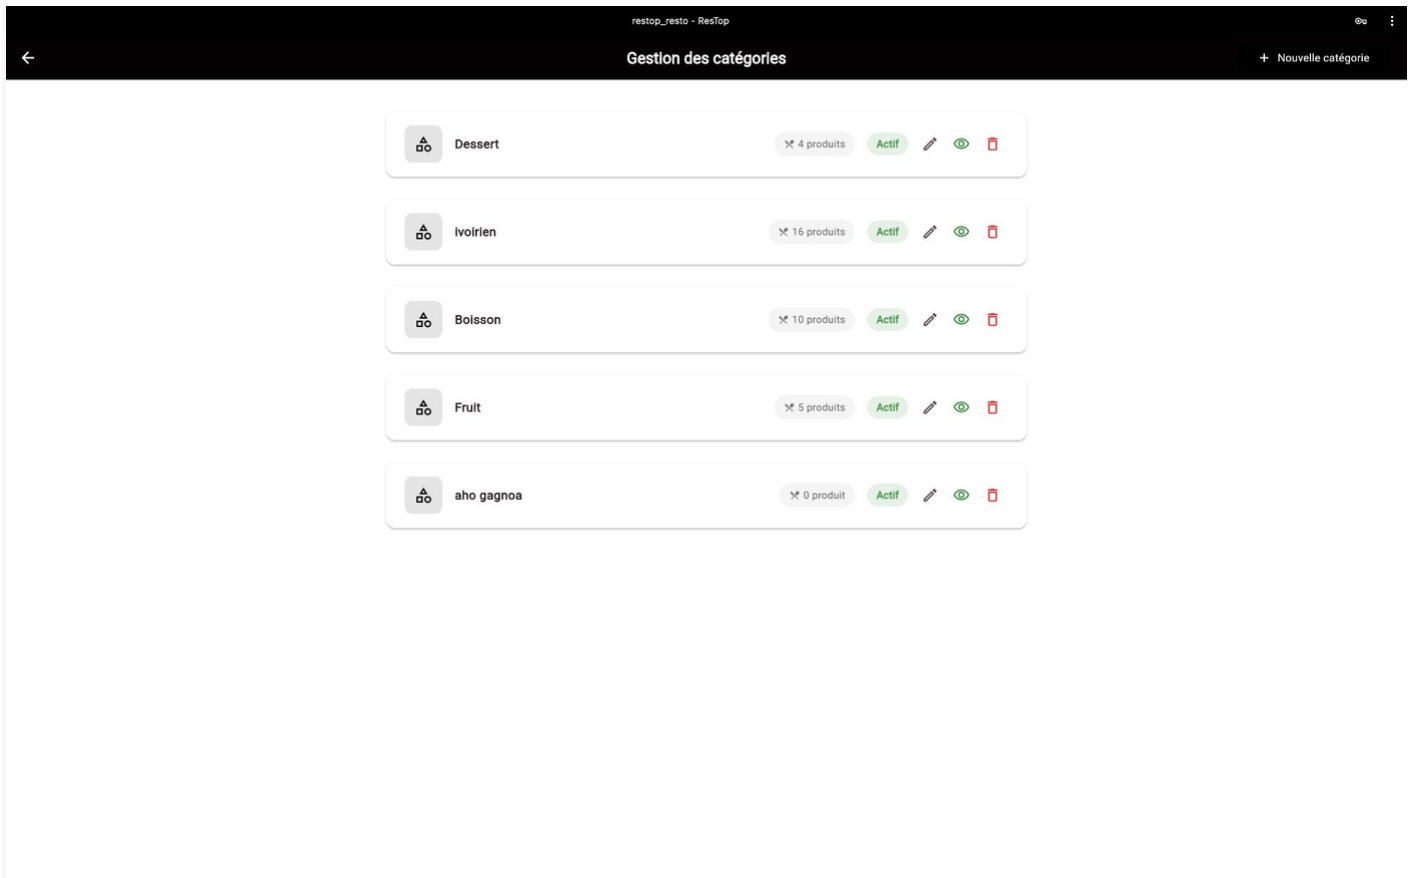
restop_resto - ResTop

Gestion des catégories

+ Nouvelle catégorie

Dessert
4 produits
Actif

ivoirien
16 produits
Actif

Boisson
10 produits
Actif

Fruit
5 produits
Actif

aho gagnoa
0 produit
Actif